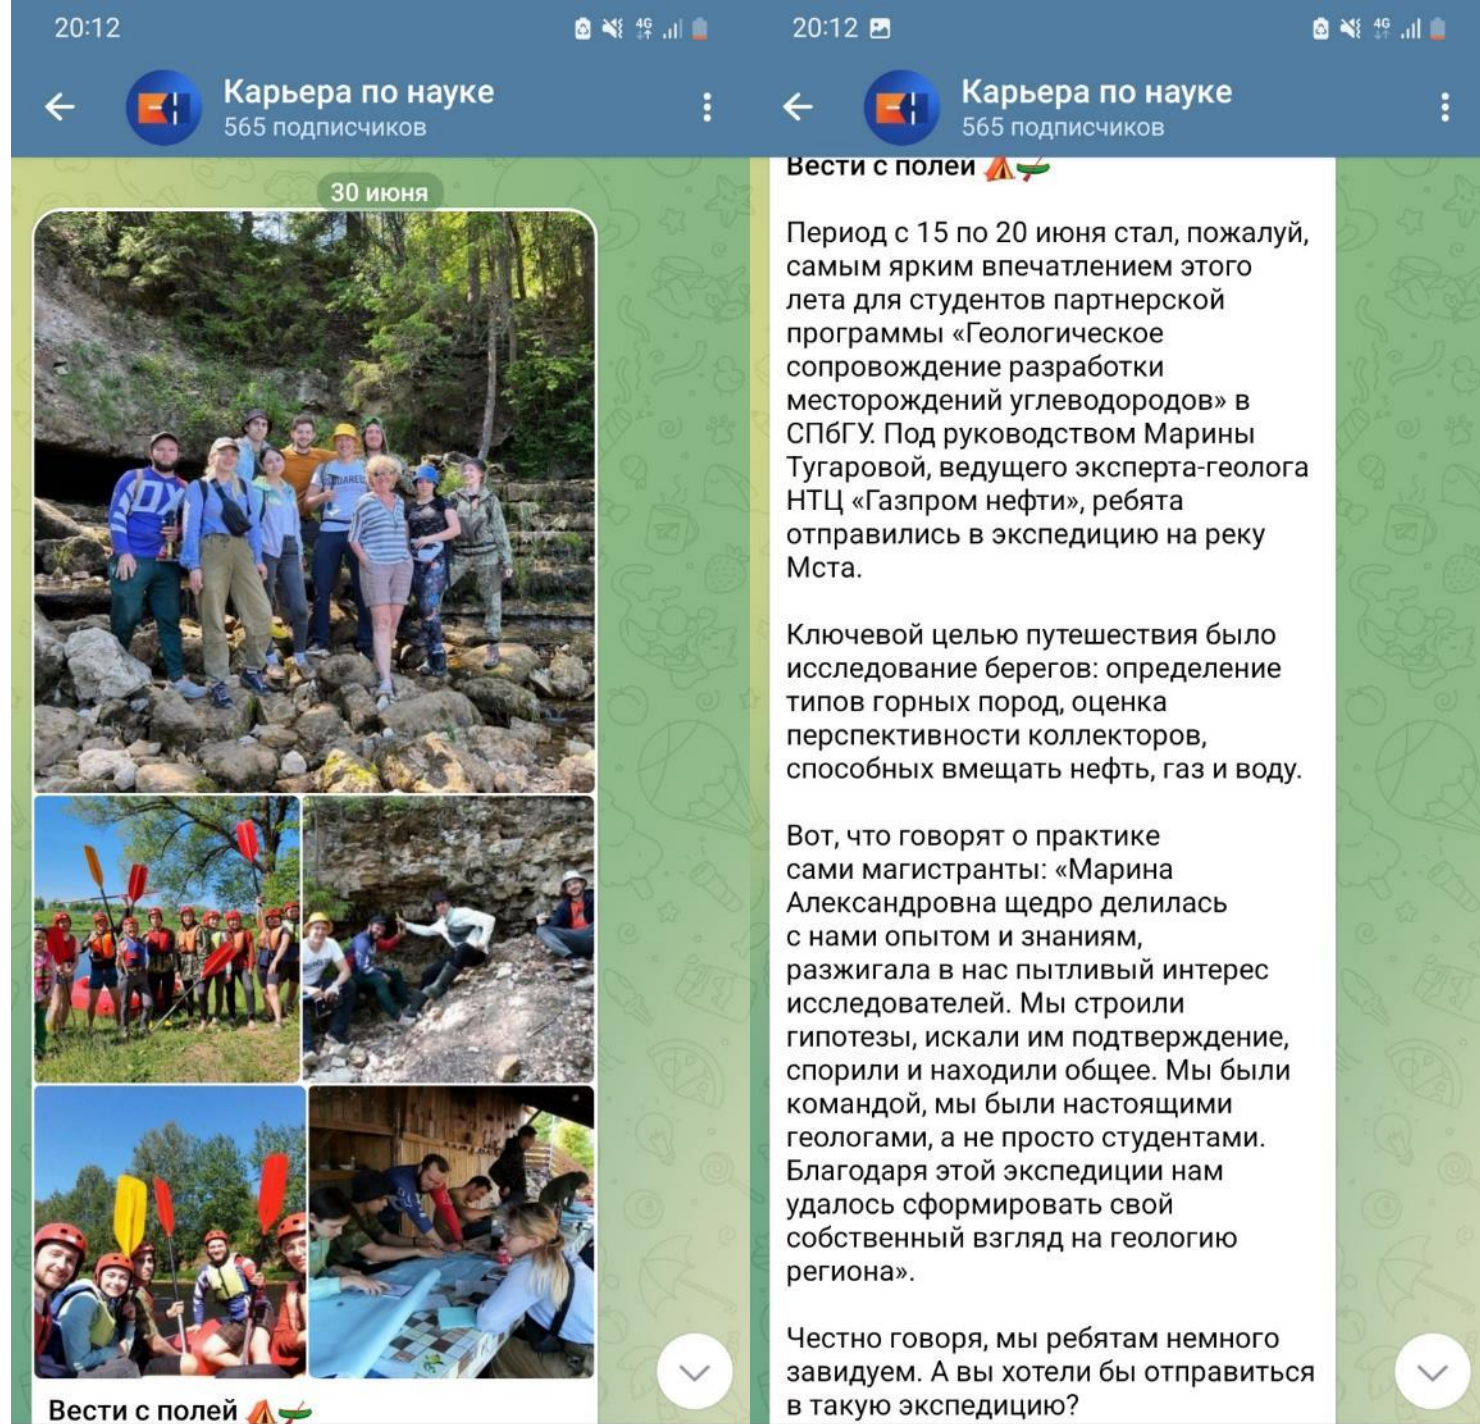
20:12

Карьера по науке
565 подписчиков

30 июня

Вести с полей ⛺🛶

20:12

Карьера по науке
565 подписчиков

Вести с полей ⛺🛶

Период с 15 по 20 июня стал, пожалуй, самым ярким впечатлением этого лета для студентов партнерской программы «Геологическое сопровождение разработки месторождений углеводородов» в СПбГУ. Под руководством Марины Тугаровой, ведущего эксперта-геолога НТЦ «Газпром нефти», ребята отправились в экспедицию на реку Мста.

Ключевой целью путешествия было исследование берегов: определение типов горных пород, оценка перспективности коллекторов, способных вмещать нефть, газ и воду.

Вот, что говорят о практике сами магистранты: «Марина Александровна щедро делилась с нами опытом и знаниям, разжигала в нас пытливый интерес исследователей. Мы строили гипотезы, искали им подтверждение, спорили и находили общее. Мы были командой, мы были настоящими геологами, а не просто студентами. Благодаря этой экспедиции нам удалось сформировать свой собственный взгляд на геологию региона».

Честно говоря, мы ребятам немного завидуем. А вы хотели бы отправиться в такую экспедицию?